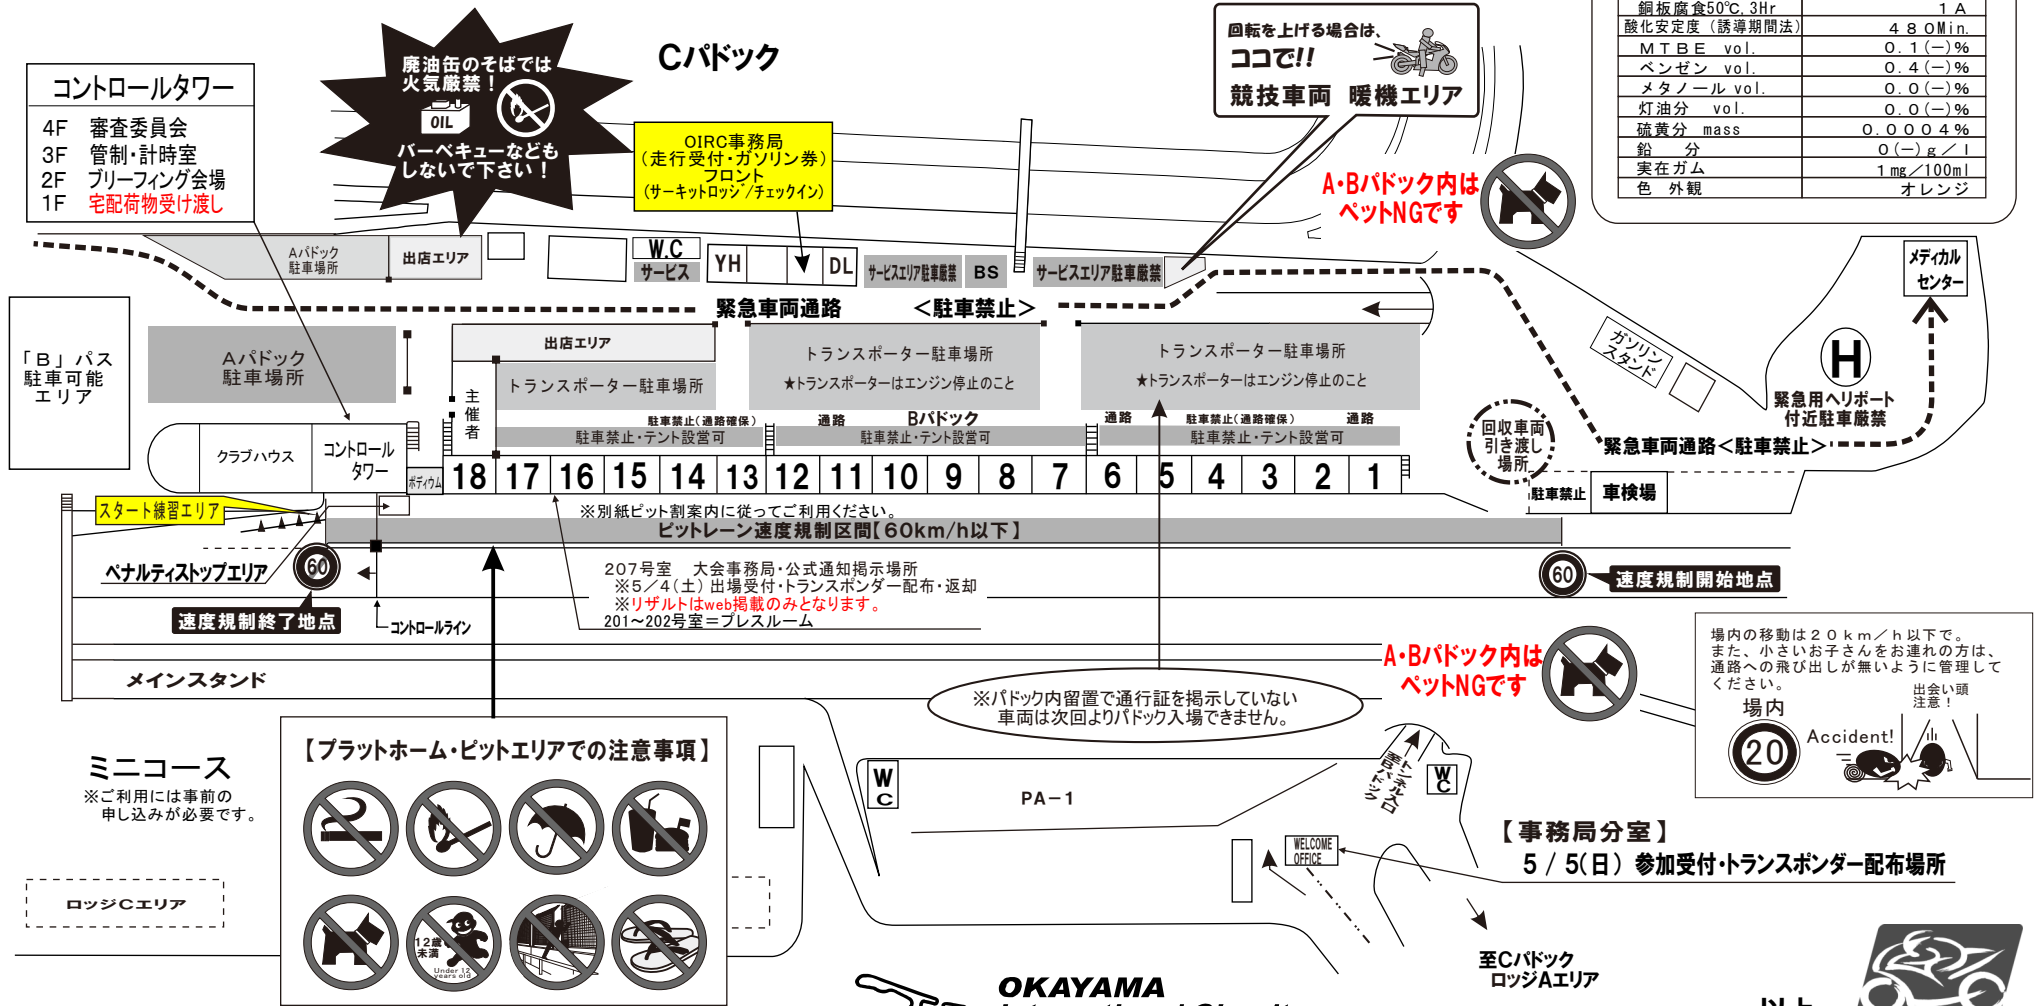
コントロールタワー
4F 審査委員会
3F 管制・計時室
2F ブリーフィング会場
1F 宅配荷物受け渡し

廃油缶のそばでは火気厳禁！
OIL
バーベキューなどもしないで下さい！

Cパドック

OIRC事務局
（走行受付・ガソリン券）
フロント
（サーキットロッジ／チェックイン）

回転を上げる場合は、
ココで!!
競技車両 暖機エリア

| 銅板腐食50℃, 3Hr | 1 A |
|---|---|
| 酸化安定度（誘導期間法） | 4 8 0Min. |
| M T B E vol. | 0. 1 (ー) % |
| ベンゼン vol. | 0. 4 (ー) % |
| メタノール vol. | 0. 0 (ー) % |
| 灯油分 vol. | 0. 0 (ー) % |
| 硫黄分 mass | 0. 0 0 0 4 % |
| 鉛 分 | 0 (ー) g／l |
| 実在ガム | 1 mg／100ml |
| 色 外観 | オレンジ |

A・Bパドック内はペットNGです

Aパドック駐車場所
出店エリア
W.C
サービス
YH
DL
サービスエリア駐車厳禁
BS
サービスエリア駐車厳禁

緊急車両通路 ＜駐車禁止＞

メディカルセンター

「B」パス駐車可能エリア

Aパドック駐車場所
出店エリア
トランスポーター駐車場所
主催者
トランスポーター駐車場所
★トランスポーターはエンジン停止のこと
トランスポーター駐車場所
★トランスポーターはエンジン停止のこと

ガソリンスタンド

H
緊急用ヘリポート付近駐車厳禁

駐車禁止（通路確保） 通路 Bパドック 通路 駐車禁止（通路確保） 通路
駐車禁止・テント設営可
駐車禁止・テント設営可
駐車禁止・テント設営可

回収車両引き渡し場所

緊急車両通路＜駐車禁止＞

クラブハウス
コントロールタワー
ボディウム
18 17 16 15 14 13 12 11 10 9 8 7 6 5 4 3 2 1

駐車禁止 車検場

スタート練習エリア
※別紙ピット割案内に従ってご利用ください。
ピットレーン速度規制区間【60km/h以下】

ペナルティストップエリア
60
速度規制終了地点
コントロールライン

207号室 大会事務局・公式通知掲示場所
※5／4（土）出場受付・トランスポンダー配布・返却
※リザルトはweb掲載のみとなります。
201～202号室＝プレスルーム

60
速度規制開始地点

場内の移動は２０ｋｍ／ｈ以下で。
また、小さいお子さんをお連れの方は、通路への飛び出しが無いように管理してください。
出会い頭注意！
場内
20
Accident!

メインスタンド

A・Bパドック内はペットNGです

※パドック内留置で通行証を掲示していない車両は次回よりパドック入場できません。

ミニコース
※ご利用には事前の申し込みが必要です。

ロッジCエリア

【プラットホーム・ピットエリアでの注意事項】
12歳未満
Under 12 years old

W
C
PA−1
トンネル入口 至Bパドック
W
C
WELCOME OFFICE

【事務局分室】
5／5(日) 参加受付・トランスポンダー配布場所

至Cパドック
ロッジAエリア

OKAYAMA